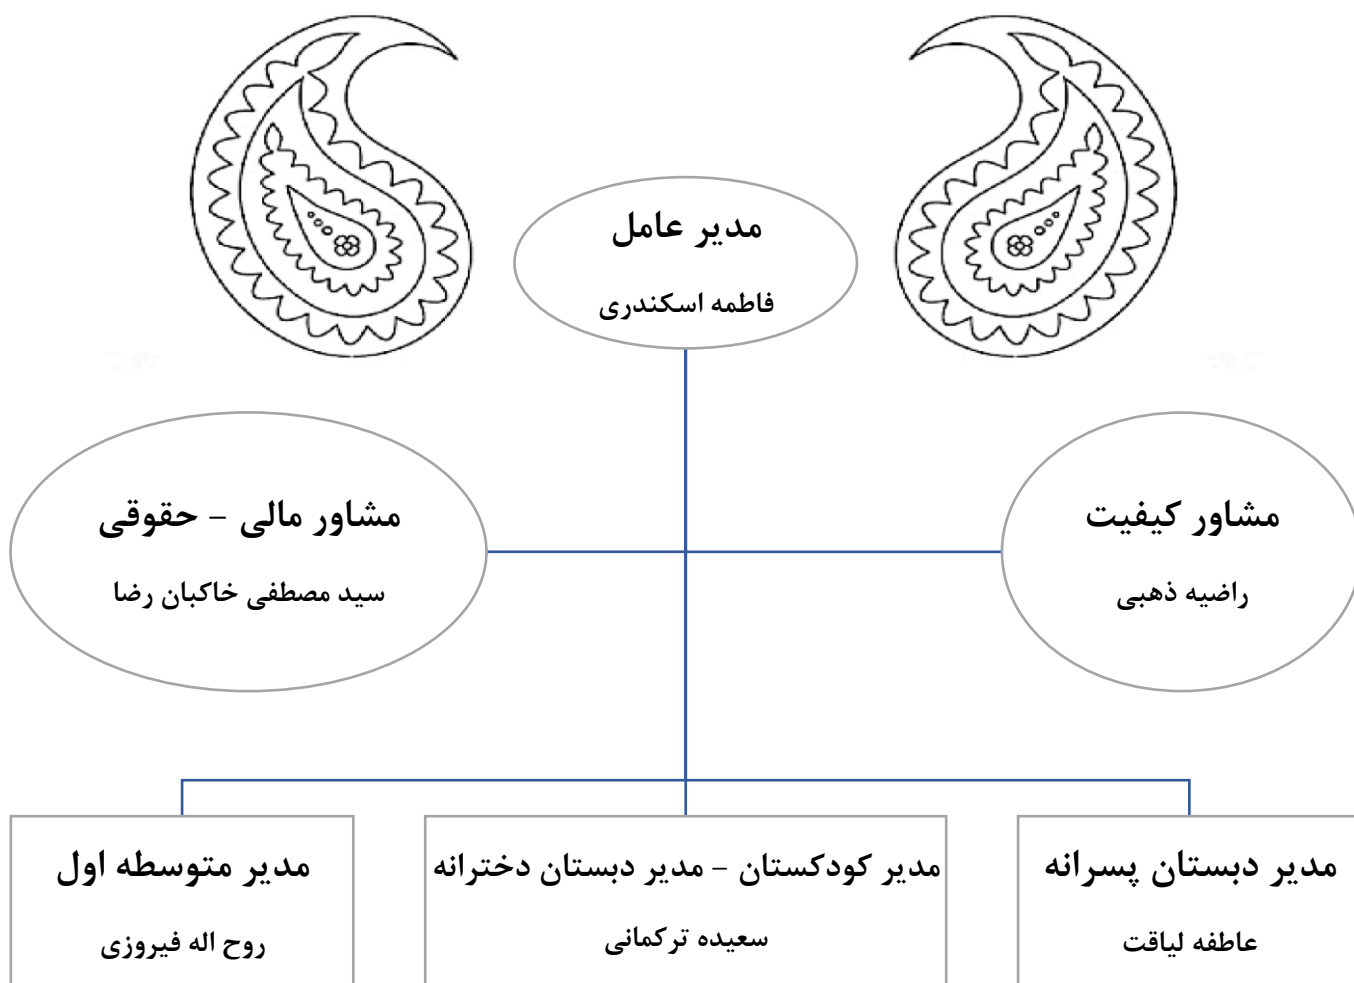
مدیر عامل
فاطمه اسکندری

مشاور کیفیت
راضیه ذهبی

مشاور مالی - حقوقی
سید مصطفی خاکبان رضا

مدیر دبستان پسرانه
عاطفه لیاقت

مدیر کودکستان - مدیر دبستان دخترانه
سعیده ترکمانی

مدیر متوسطه اول
روح اله فیروزی